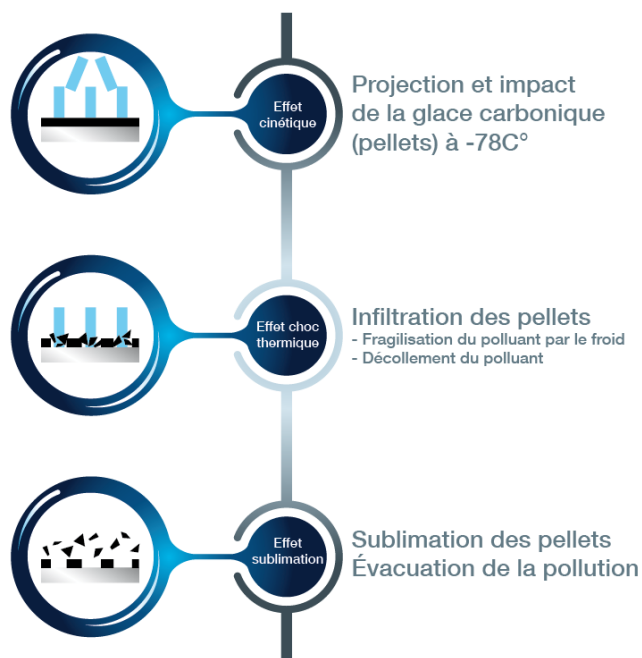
Effet cinétique

Projection et impact de la glace carbonique (pellets) à -78C°

Effet choc thermique

Infiltration des pellets
- Fragilisation du polluant par le froid
- Décollement du polluant

Effet sublimation

Sublimation des pellets
Évacuation de la pollution